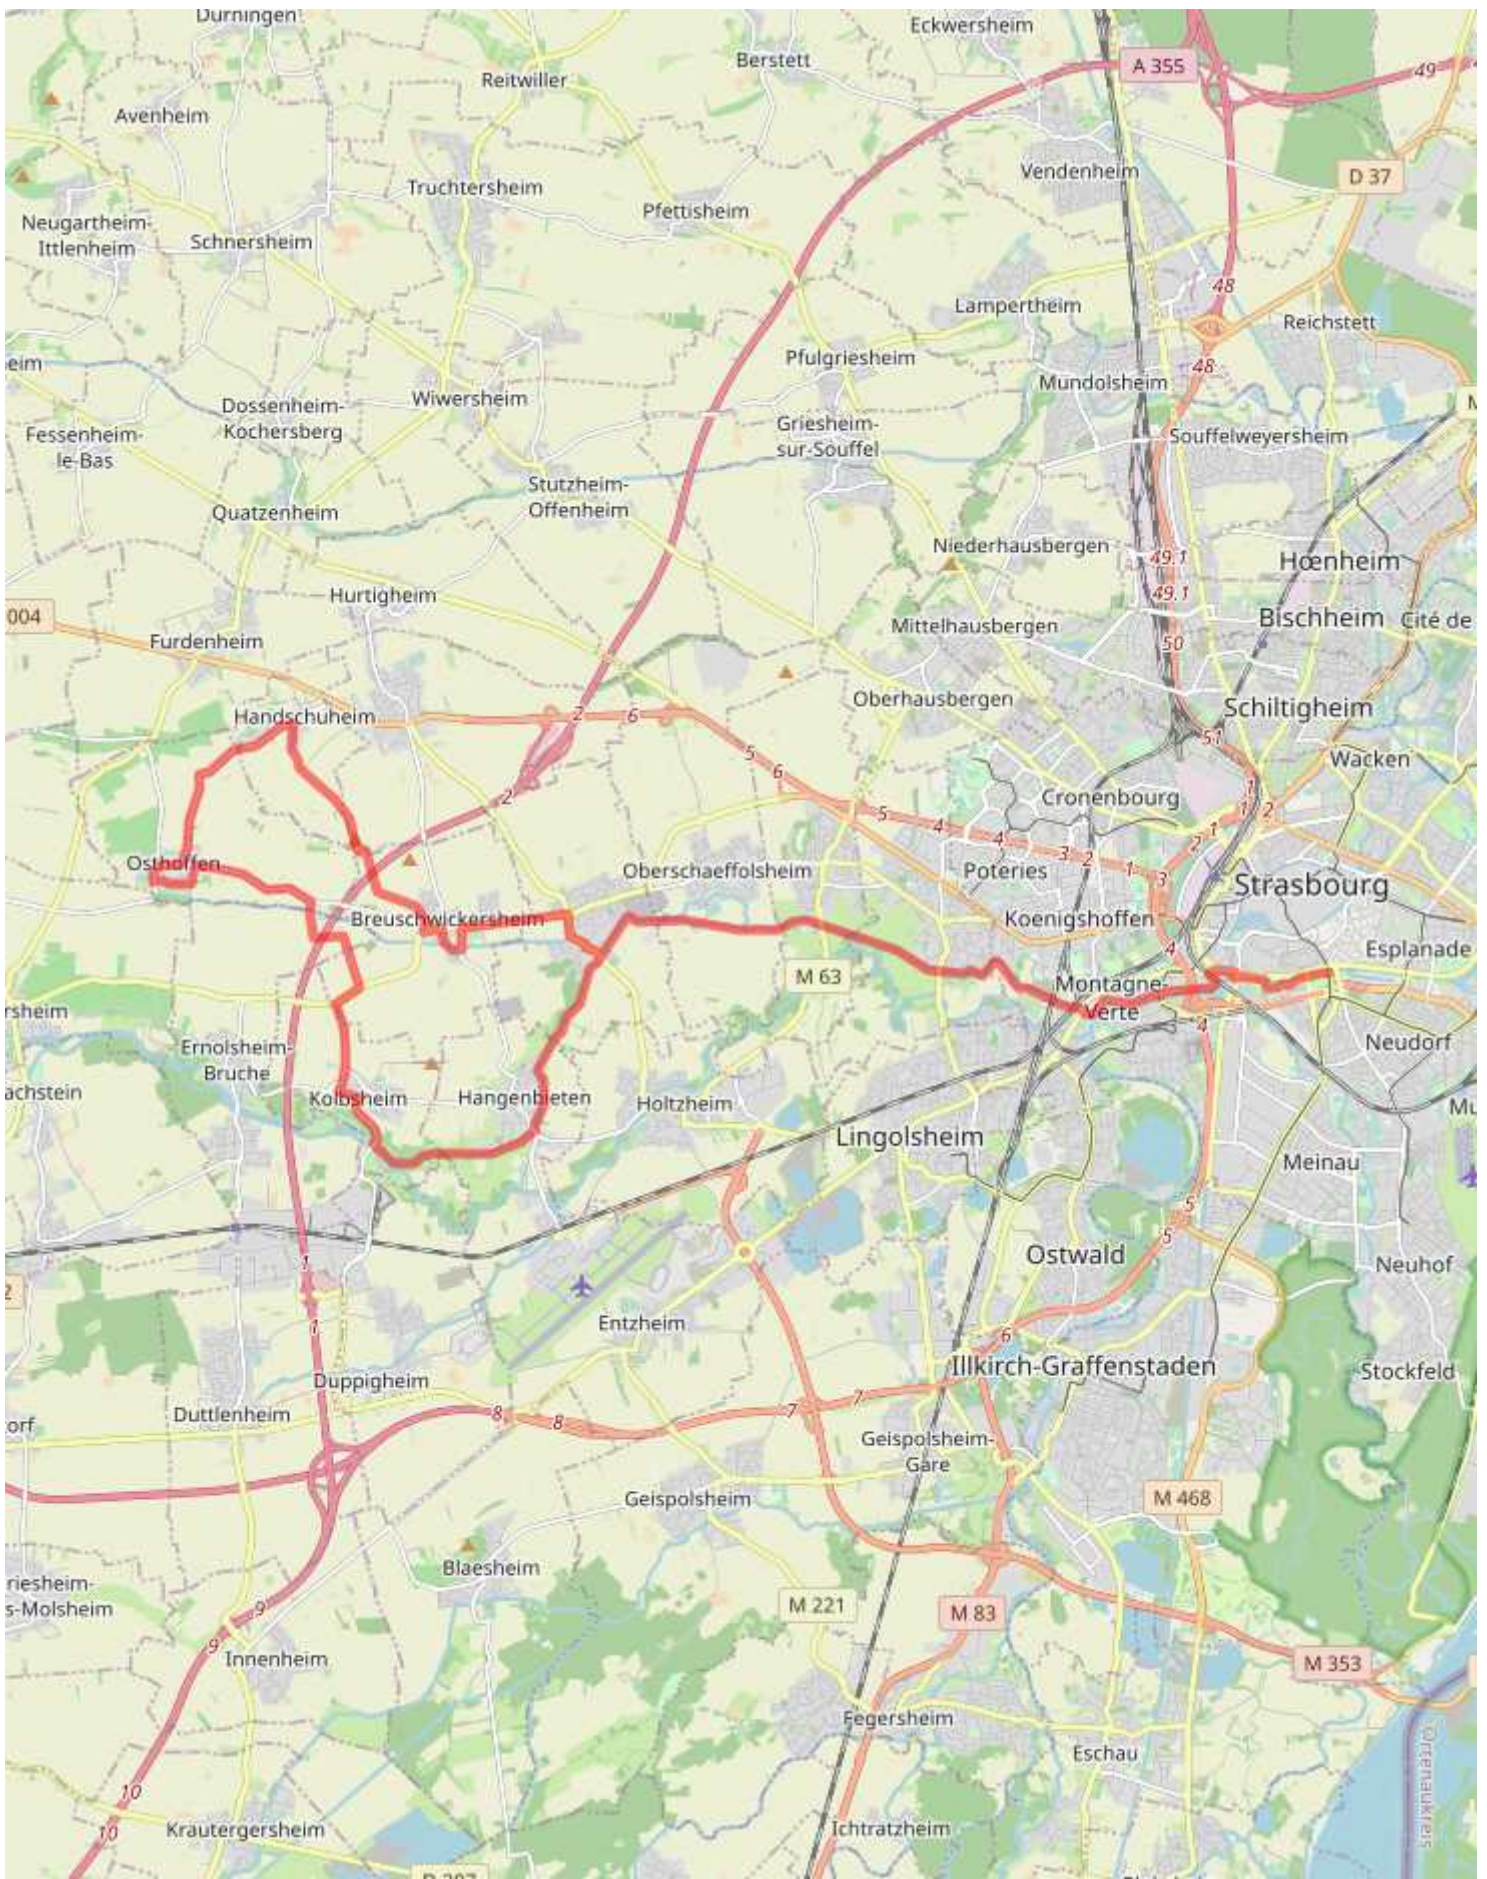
Durningen
Eckwersheim
Berstett
Reitwiller
A 355
49
Avenheim
Vendenheim
D 37
Truchtersheim
Pfettisheim
Neugartheim-Ittlenheim
Schnersheim
48
Lampertheim
Reichstett
48
Pfulgriesheim
eim
Mundolsheim
Wiwersheim
Dossenheim-Kochersberg
Griesheim-sur-Souffel
Souffelweyersheim
Fessenheim-le-Bas
Stutzheim-Offenheim
Quatzenheim
Niederhausbergen
49.1
Hœnheim
49.1
Hurtigheim
004
Bischheim
Cité de
Furdenheim
Mittelhausbergen
50
Oberhausbergen
Schiltigheim
Handschuheim
2
6
51
Wacken
5
6
2
Cronenbourg
1
5
4
4
1
2
Osthoffen
Oberschaeffolsheim
Poteries
3
2
1
2
1
3
Strasbourg
Breuschwickersheim
Koenigshoffen
Esplanade
M 63
4
Montagne-Verte
rsheim
4
Neudorf
Ernolsheim-Bruche
achstein
Kolbsheim
Hangenbieten
Holtzheim
Mu
Lingolsheim
Meinau
5
5
Ostwald
Neuhof
1
1
Entzheim
6
Stockfeld
Illkirch-Graffenstaden
Duppigheim
Duttlenheim
orf
8
8
7
7
Geispolsheim-Gare
M 468
Geispolsheim
Blaesheim
riesheim-s-Molsheim
M 221
M 83
9
9
Innenheim
M 353
Fegersheim
Eschau
10
10
Krautergersheim
Ichtratzheim
Ortenaukreis